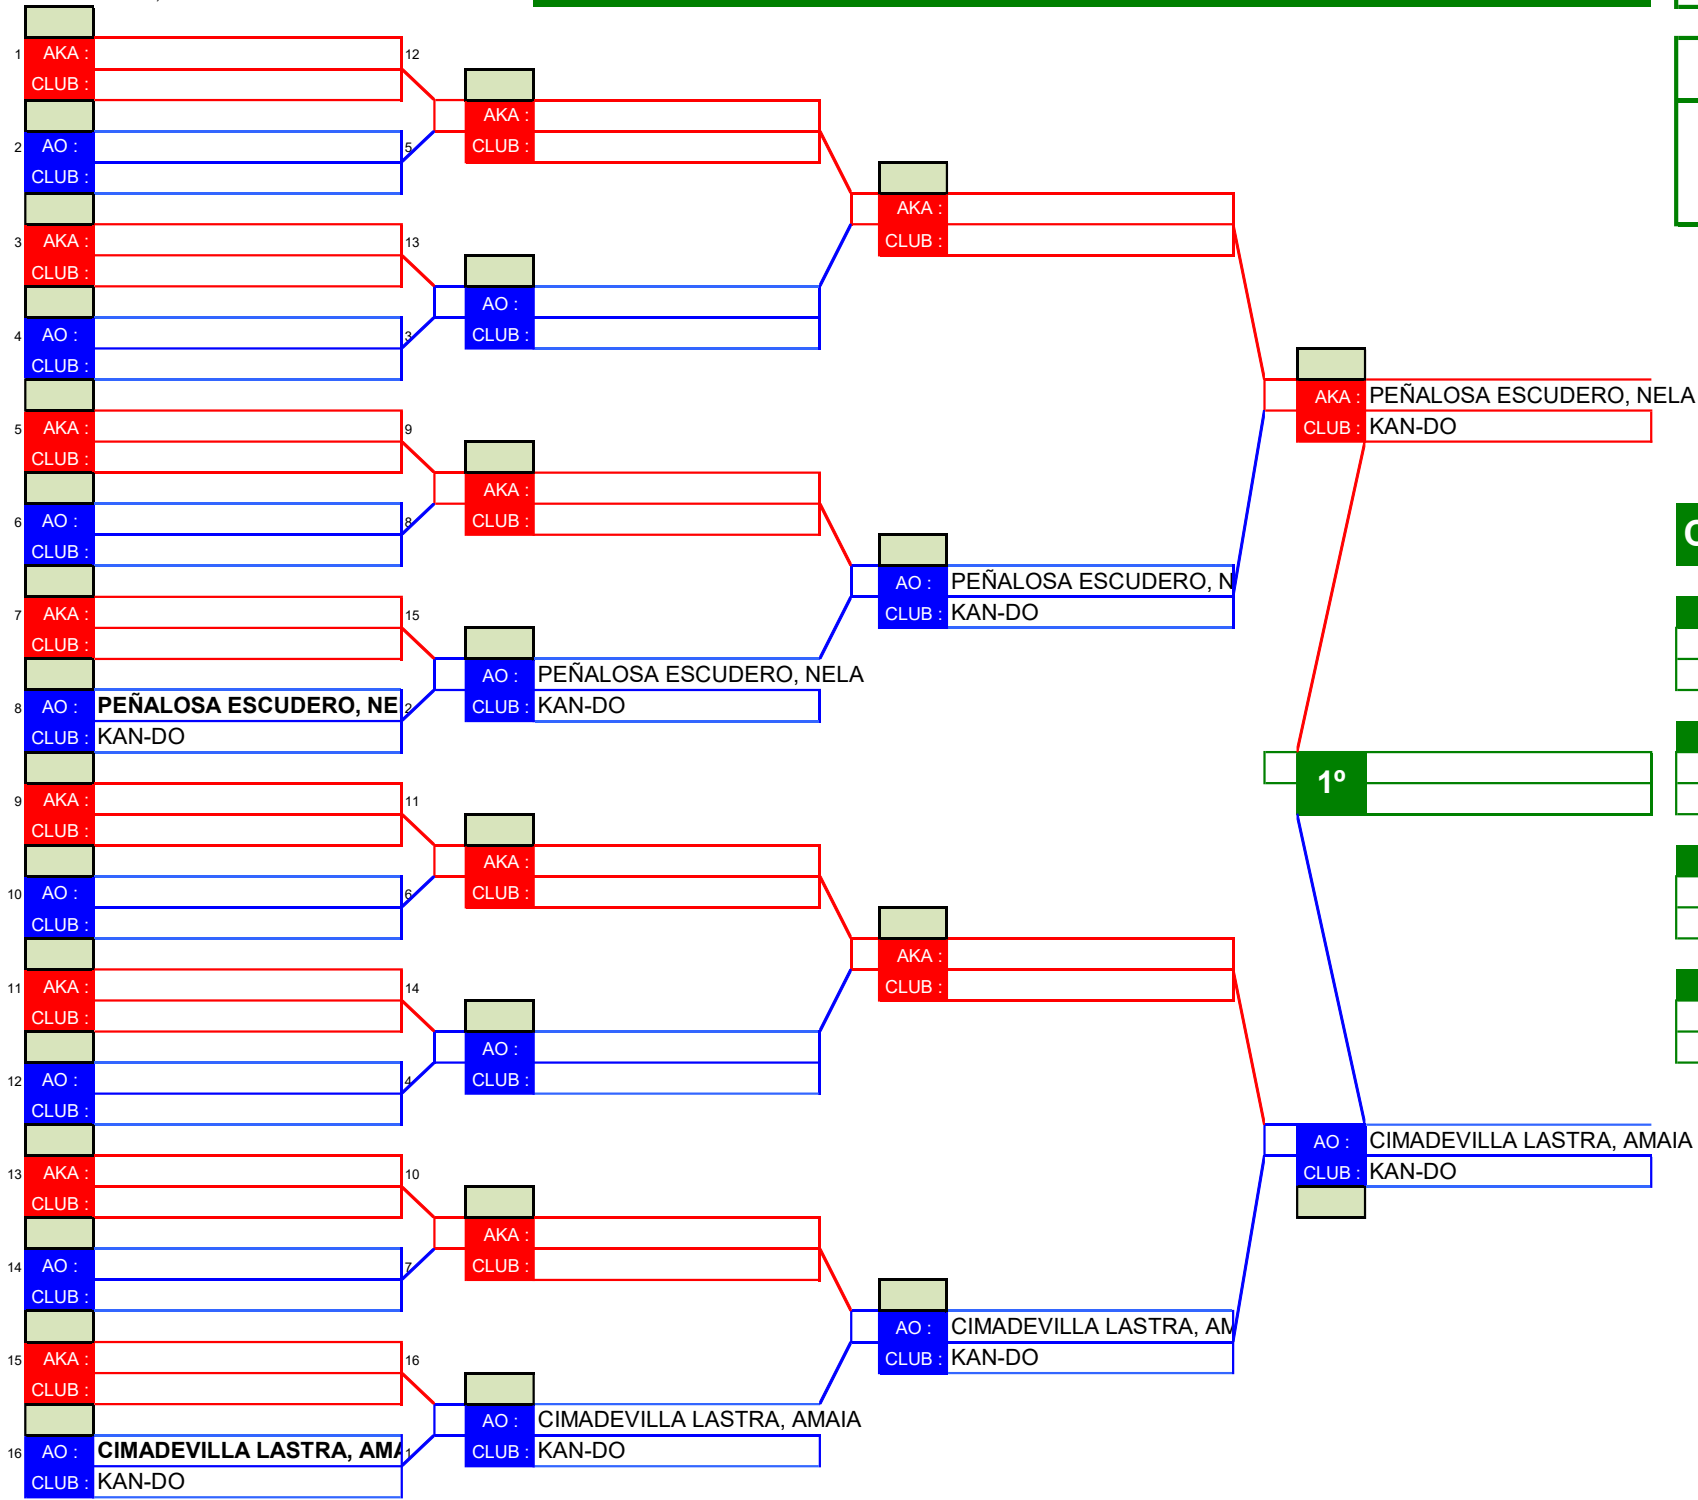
1 AKA :
CLUB :
12
2 AO :
CLUB :
5
3 AKA :
CLUB :
13
4 AO :
CLUB :
3
5 AKA :
CLUB :
9
6 AO :
CLUB :
8
7 AKA :
CLUB :
15
8 AO : PEÑALOSA ESCUDERO, NE
CLUB : KAN-DO
2
9 AKA :
CLUB :
11
10 AO :
CLUB :
6
11 AKA :
CLUB :
14
12 AO :
CLUB :
4
13 AKA :
CLUB :
10
14 AO :
CLUB :
7
15 AKA :
CLUB :
16
16 AO : CIMADEVILLA LASTRA, AMA
CLUB : KAN-DO
1

AKA :
CLUB :
AO :
CLUB :
AKA :
CLUB :
AO : PEÑALOSA ESCUDERO, NELA
CLUB : KAN-DO
AKA :
CLUB :
AO :
CLUB :
AKA :
CLUB :
AO : CIMADEVILLA LASTRA, AMAIA
CLUB : KAN-DO

AKA :
CLUB :
AO : PEÑALOSA ESCUDERO, N
CLUB : KAN-DO
AKA :
CLUB :
AO : CIMADEVILLA LASTRA, AM
CLUB : KAN-DO

AKA : PEÑALOSA ESCUDERO, NELA
CLUB : KAN-DO
1º
AO : CIMADEVILLA LASTRA, AMAIA
CLUB : KAN-DO